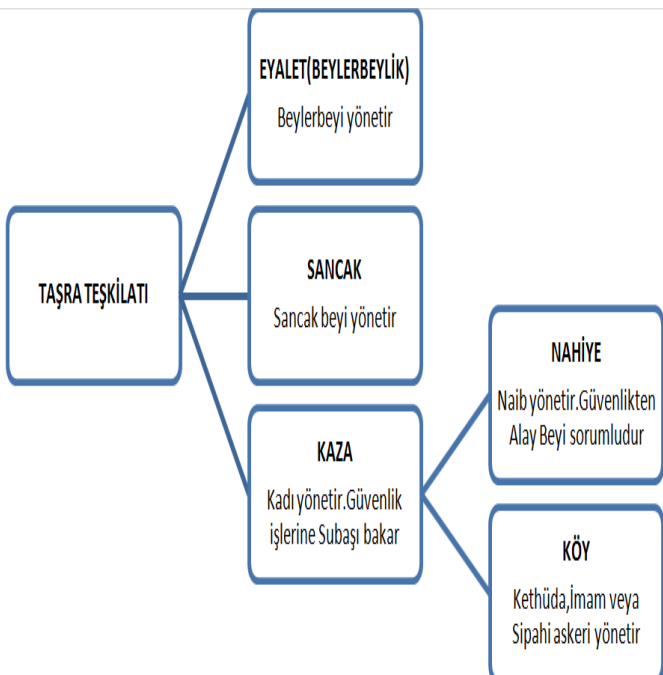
TAŞRA TEŞKİLATI

EYALET(BEYLERBEYLİK)
Beylerbeyi yönetir

SANCAK
Sancak beyi yönetir

KAZA
Kadı yönetir.Güvenlik işlerine Subaşı bakar

NAHİYE
Naib yönetir.Güvenlikten Alay Beyi sorumludur

KÖY
Kethüda,İmam veya Sipahi askeri yönetir